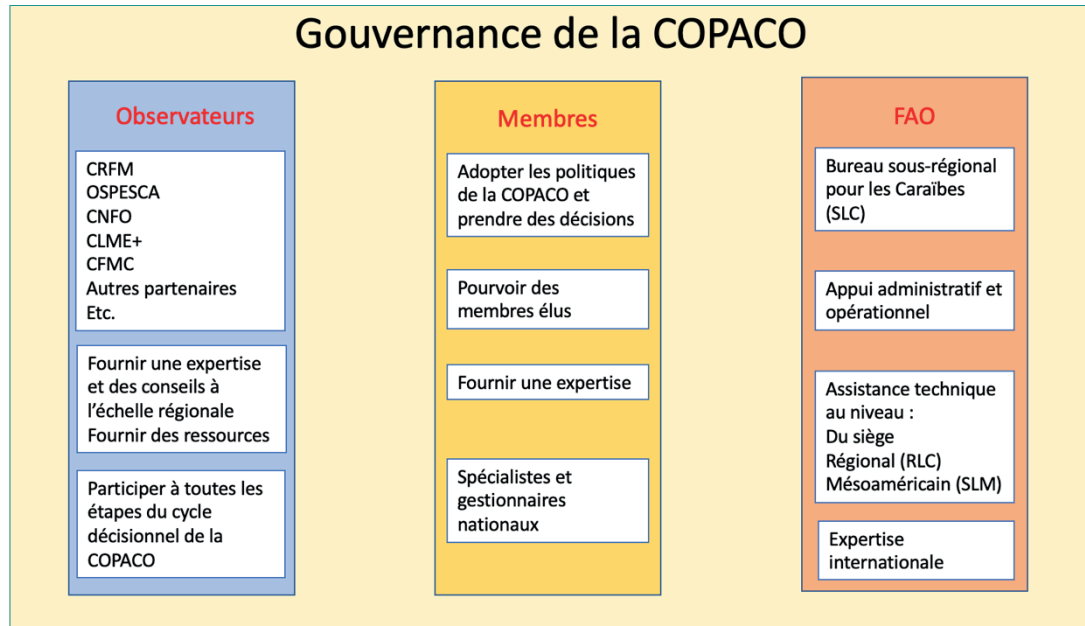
Gouvernance de la COPACO

Observateurs

CRFM
OSPESCA
CNFO
CLME+
CFMC
Autres partenaires
Etc.

Fournir une expertise et des conseils à l'échelle régionale
Fournir des ressources

Participer à toutes les étapes du cycle décisionnel de la COPACO

Membres

Adopter les politiques de la COPACO et prendre des décisions

Pourvoir des membres élus

Fournir une expertise

Spécialistes et gestionnaires nationaux

FAO

Bureau sous-régional pour les Caraïbes (SLC)

Appui administratif et opérationnel

Assistance technique au niveau :
Du siège
Régional (RLC)
Mésoaméricain (SLM)

Expertise internationale